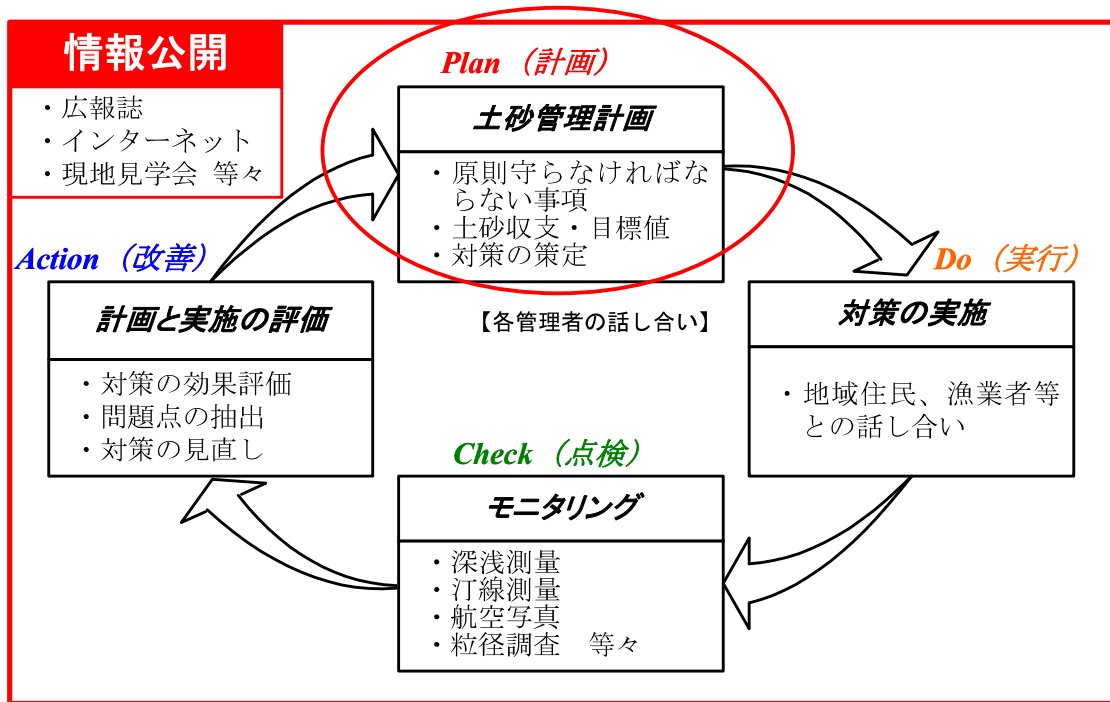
情報公開

・広報誌
・インターネット
・現地見学会 等々

Plan（計画）

土砂管理計画

・原則守らなければならない事項
・土砂収支・目標値
・対策の策定

Action（改善）

計画と実施の評価

・対策の効果評価
・問題点の抽出
・対策の見直し

【各管理者の話し合い】

Do（実行）

対策の実施

・地域住民、漁業者等との話し合い

Check（点検）

モニタリング

・深浅測量
・汀線測量
・航空写真
・粒径調査　等々